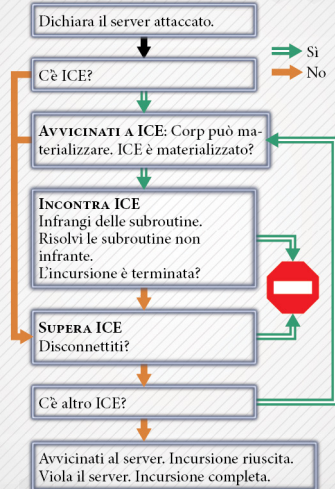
Dichiara il server attaccato.

Sì
No

C'è ICE?

AVVICINATI A ICE: Corp può materializzare. ICE è materializzato?

INCONTRA ICE
Infrangi delle subroutine.
Risolvi le subroutine non infrante.
L'incursione è terminata?

SUPERA ICE
Disconnettiti?

C'è altro ICE?

Avvicinati al server. Incursione riuscita.
Viola il server. Incursione completa.